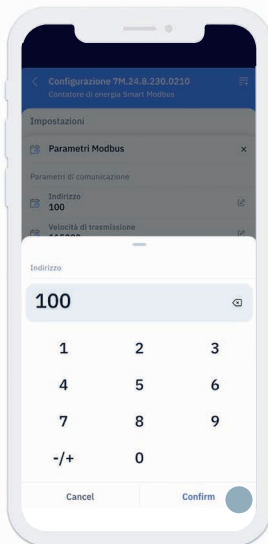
Configurazione 7M.24.8.230.0210
Contatore di energia Smart Modbus

Impostazioni

Parametri Modbus

Parametri di comunicazione

Indirizzo
100

Velocità di trasmissione
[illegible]

Indirizzo

100

1 2 3
4 5 6
7 8 9
-/+ 0

Cancel
Confirm